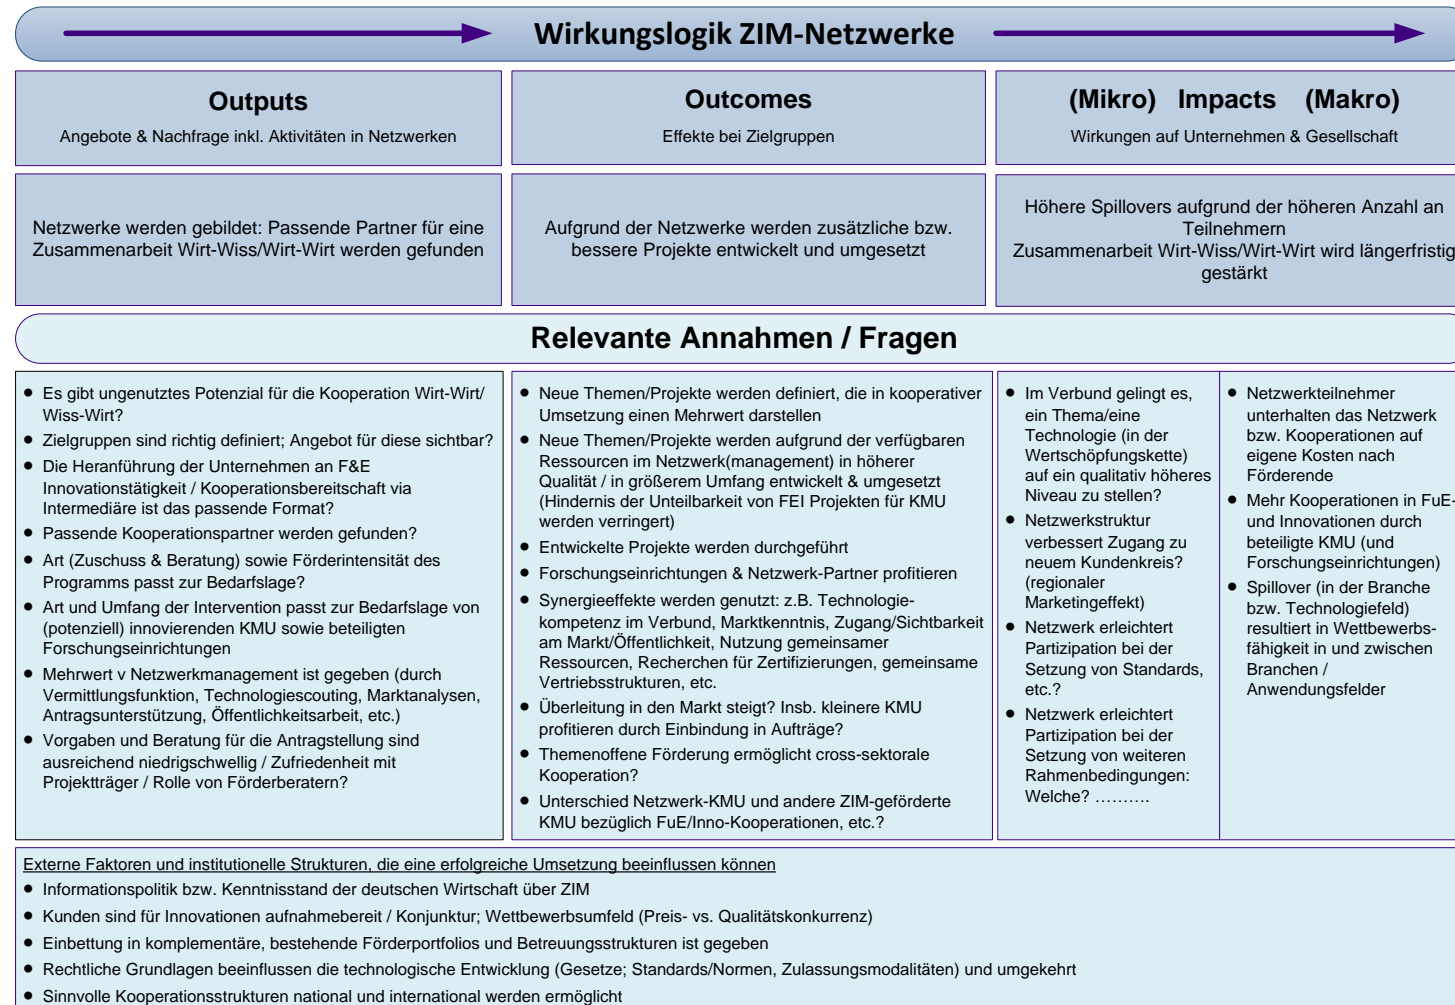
Wirkungslogik ZIM-Netzwerke

Outputs
Angebote & Nachfrage inkl. Aktivitäten in Netzwerken

Outcomes
Effekte bei Zielgruppen

(Mikro) Impacts (Makro)
Wirkungen auf Unternehmen & Gesellschaft

Netzwerke werden gebildet: Passende Partner für eine Zusammenarbeit Wirt-Wiss/Wirt-Wirt werden gefunden

Aufgrund der Netzwerke werden zusätzliche bzw. bessere Projekte entwickelt und umgesetzt

Höhere Spillovers aufgrund der höheren Anzahl an Teilnehmern
Zusammenarbeit Wirt-Wiss/Wirt-Wirt wird längerfristig gestärkt

Relevante Annahmen / Fragen

- Es gibt ungenutztes Potenzial für die Kooperation Wirt-Wirt/ Wiss-Wirt?
- Zielgruppen sind richtig definiert; Angebot für diese sichtbar?
- Die Heranführung der Unternehmen an F&E Innovationstätigkeit / Kooperationsbereitschaft via Intermediäre ist das passende Format?
- Passende Kooperationspartner werden gefunden?
- Art (Zuschuss & Beratung) sowie Förderintensität des Programms passt zur Bedarfslage?
- Art und Umfang der Intervention passt zur Bedarfslage von (potenziell) innovierenden KMU sowie beteiligten Forschungseinrichtungen
- Mehrwert v Netzwerkmanagement ist gegeben (durch Vermittlungsfunktion, Technologiescouting, Marktanalysen, Antragsunterstützung, Öffentlichkeitsarbeit, etc.)
- Vorgaben und Beratung für die Antragstellung sind ausreichend niedrigschwellig / Zufriedenheit mit Projektträger / Rolle von Förderberatern?

- Neue Themen/Projekte werden definiert, die in kooperativer Umsetzung einen Mehrwert darstellen
- Neue Themen/Projekte werden aufgrund der verfügbaren Ressourcen im Netzwerk(management) in höherer Qualität / in größerem Umfang entwickelt & umgesetzt (Hindernis der Unteilbarkeit von FEI Projekten für KMU werden verringert)
- Entwickelte Projekte werden durchgeführt
- Forschungseinrichtungen & Netzwerk-Partner profitieren
- Synergieeffekte werden genutzt: z.B. Technologiekompetenz im Verbund, Marktkenntnis, Zugang/Sichtbarkeit am Markt/Öffentlichkeit, Nutzung gemeinsamer Ressourcen, Recherchen für Zertifizierungen, gemeinsame Vertriebsstrukturen, etc.
- Überleitung in den Markt steigt? Insb. kleinere KMU profitieren durch Einbindung in Aufträge?
- Themenoffene Förderung ermöglicht cross-sektorale Kooperation?
- Unterschied Netzwerk-KMU und andere ZIM-geförderte KMU bezüglich FuE/Inno-Kooperationen, etc.?

- Im Verbund gelingt es, ein Thema/eine Technologie (in der Wertschöpfungskette) auf ein qualitativ höheres Niveau zu stellen?
- Netzwerkstruktur verbessert Zugang zu neuem Kundenkreis? (regionaler Marketingeffekt)
- Netzwerk erleichtert Partizipation bei der Setzung von Standards, etc.?
- Netzwerk erleichtert Partizipation bei der Setzung von weiteren Rahmenbedingungen: Welche? ……….

- Netzwerkteilnehmer unterhalten das Netzwerk bzw. Kooperationen auf eigene Kosten nach Förderende
- Mehr Kooperationen in FuE- und Innovationen durch beteiligte KMU (und Forschungseinrichtungen)
- Spillover (in der Branche bzw. Technologiefeld) resultiert in Wettbewerbsfähigkeit in und zwischen Branchen / Anwendungsfelder

Externe Faktoren und institutionelle Strukturen, die eine erfolgreiche Umsetzung beeinflussen können
- Informationspolitik bzw. Kenntnisstand der deutschen Wirtschaft über ZIM
- Kunden sind für Innovationen aufnahmebereit / Konjunktur; Wettbewerbsumfeld (Preis- vs. Qualitätskonkurrenz)
- Einbettung in komplementäre, bestehende Förderportfolios und Betreuungsstrukturen ist gegeben
- Rechtliche Grundlagen beeinflussen die technologische Entwicklung (Gesetze; Standards/Normen, Zulassungsmodalitäten) und umgekehrt
- Sinnvolle Kooperationsstrukturen national und international werden ermöglicht